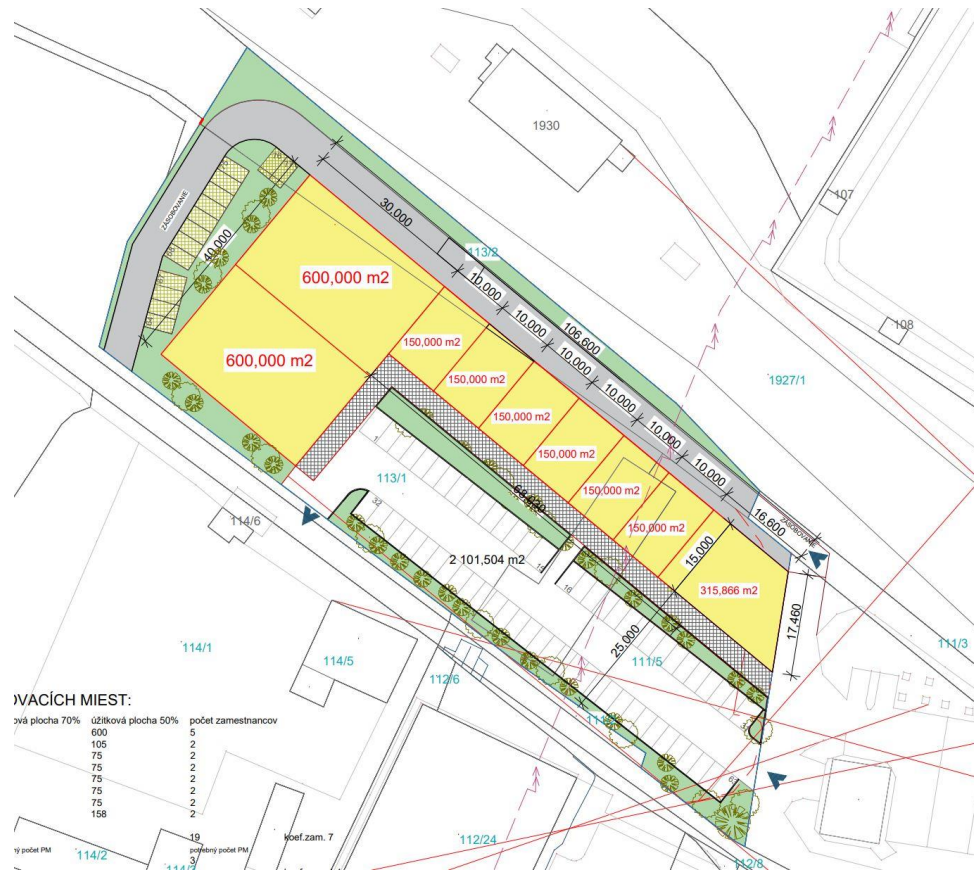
1930

107

108

1927/1

113/2

ZÁSOBOVANIE

40,000

30,000

10,000

10,000

106,600

10,000

10,000

10,000

10,000

10,000

16,600

ZÁSOBOVANIE

600,000 m2

600,000 m2

150,000 m2

150,000 m2

150,000 m2

150,000 m2

150,000 m2

150,000 m2

315,866 m2

15,000

17,460

25,000

68,400

113/1

114/6

2 101,504 m2

111/5

111/3

114/1

114/5

112/6

OVACÍCH MIEST:

| ová plocha 70% | úžitková plocha 50% | počet zamestnancov |
|---|---|---|
| | 600 | 5 |
| | 105 | 2 |
| | 75 | 2 |
| | 75 | 2 |
| | 75 | 2 |
| | 75 | 2 |
| | 75 | 2 |
| | 158 | 2 |

19 koef.zam. 7

ný počet PM potrebný počet PM 3

114/2

114/

112/24

112/8